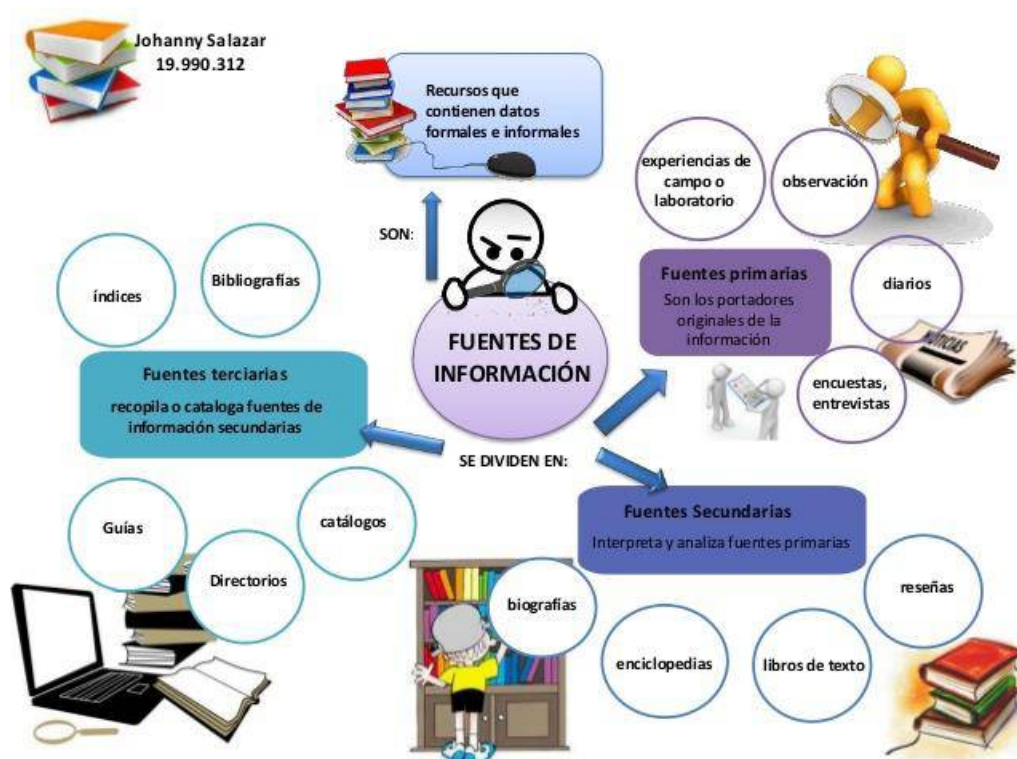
Johanny Salazar
19.990.312

Recursos que contienen datos formales e informales

SON:

FUENTES DE INFORMACIÓN

SE DIVIDEN EN:

experiencias de campo o laboratorio

observación

Fuentes primarias
Son los portadores originales de la información

diarios

NOTICIAS

encuestas, entrevistas

índices

Bibliografías

Fuentes terciarias
recopila o cataloga fuentes de información secundarias

Guías

Directorios

catálogos

Fuentes Secundarias
Interpreta y analiza fuentes primarias

biografías

reseñas

enciclopedias

libros de texto